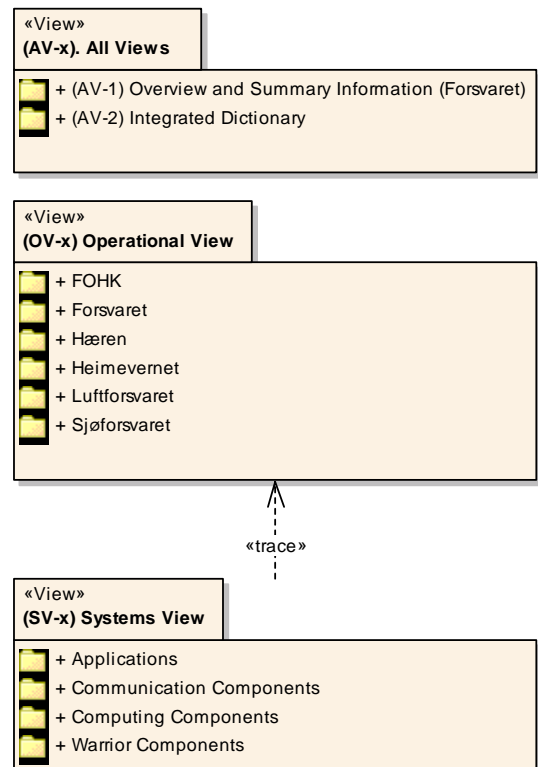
«View»
**(AV-x). All Views**

+ (AV-1) Overview and Summary Information (Forsvaret)
+ (AV-2) Integrated Dictionary

«View»
**(OV-x) Operational View**

+ FOHK
+ Forsvaret
+ Hæren
+ Heimevernet
+ Luftforsvaret
+ Sjøforsvaret

«trace»

«View»
**(SV-x) Systems View**

+ Applications
+ Communication Components
+ Computing Components
+ Warrior Components